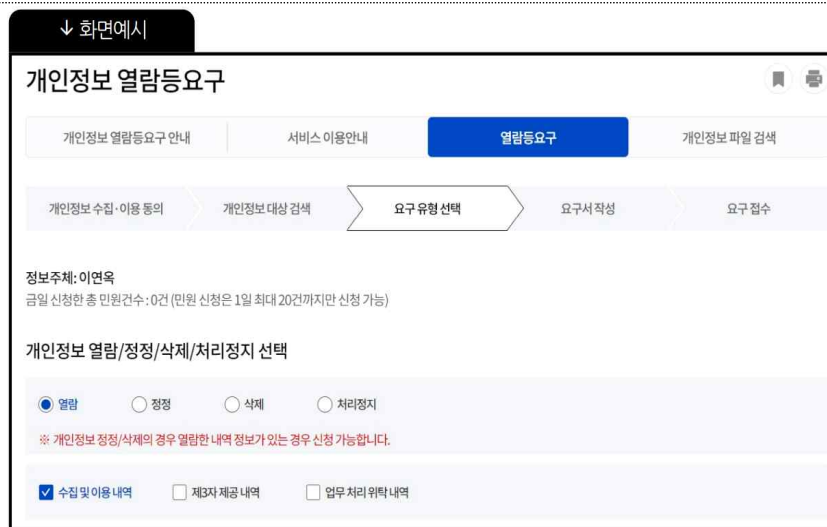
↓ 화면예시

개인정보 열람등요구

개인정보 열람등요구 안내 | 서비스 이용안내 | 열람등요구 | 개인정보 파일 검색

개인정보 수집·이용 동의 | 개인정보 대상 검색 | 요구 유형 선택 | 요구서 작성 | 요구 접수

정보주체: 이연옥
금일 신청한 총 민원건수 : 0건 (민원 신청은 1일 최대 20건까지만 신청 가능)

개인정보 열람/정정/삭제/처리정지 선택

열람 정정 삭제 처리정지

※ 개인정보 정정/삭제의 경우 열람한 내역 정보가 있는 경우 신청 가능합니다.

수집 및 이용 내역 제3자 제공 내역 업무 처리 위탁 내역